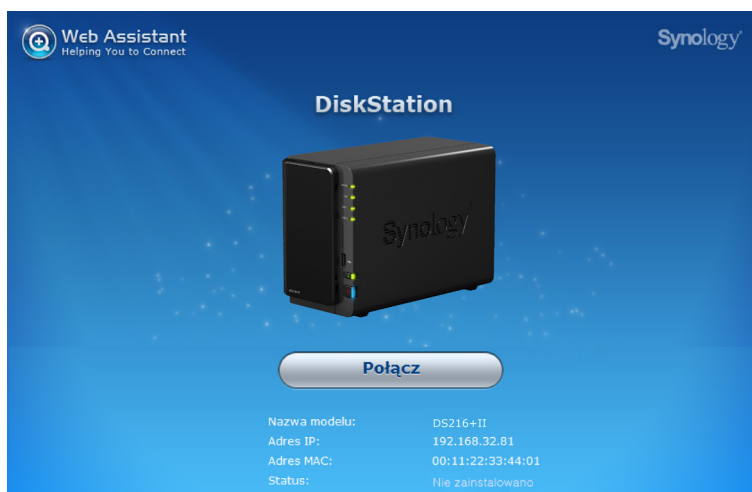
Web Assistant
Helping You to Connect

Synology

DiskStation

Synology

Połącz

| Nazwa modelu: | DS216+II |
|---|---|
| Adres IP: | 192.168.32.81 |
| Adres MAC: | 00:11:22:33:44:01 |
| Status: | Nie zainstalowano |